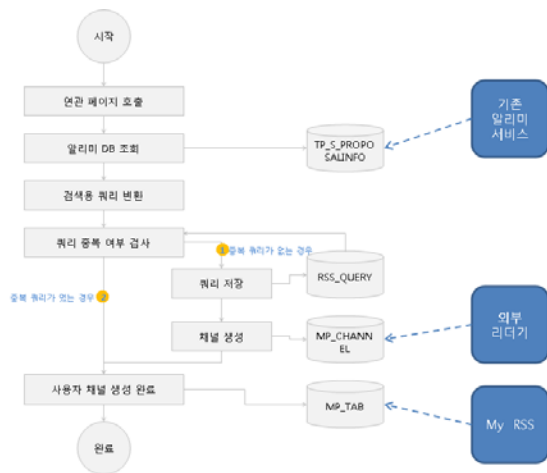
시작

연관 페이지 호출

알리미 DB 조회

TP_S_PROPOSALINFO

기존 알리미 서비스

검색용 쿼리 변환

쿼리 중복 여부 검사

1 중복 쿼리가 없는 경우

쿼리 저장

RSS_QUERY

중복 쿼리가 있는 경우 2

채널 생성

MP_CHANNEL

외부 리더기

사용자 채널 생성 완료

MP_TAB

My RSS

완료